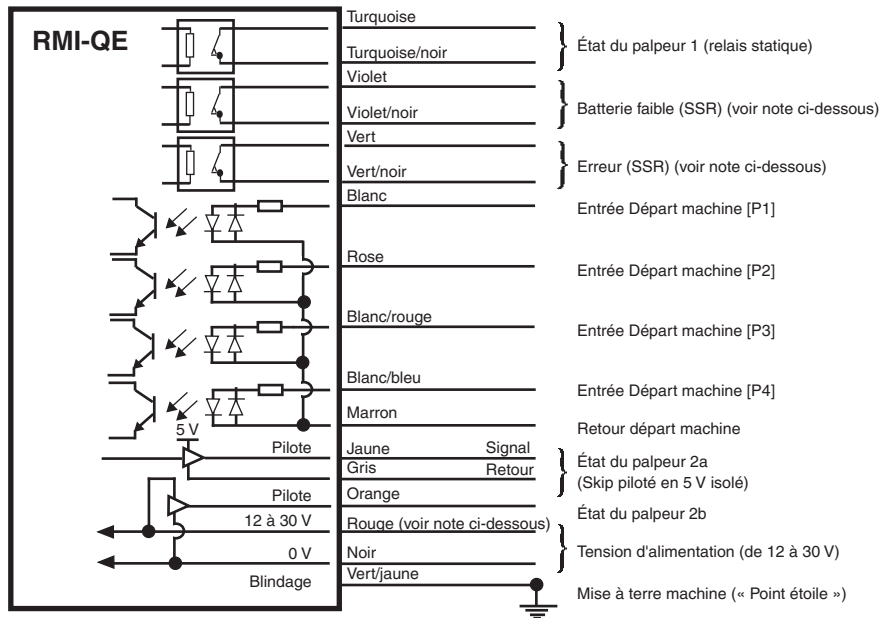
RMI-QE

Turquoise
Turquoise/noir
État du palpeur 1 (relais statique)

Violet
Violet/noir
Batterie faible (SSR) (voir note ci-dessous)

Vert
Vert/noir
Erreur (SSR) (voir note ci-dessous)

Blanc
Entrée Départ machine [P1]

Rose
Entrée Départ machine [P2]

Blanc/rouge
Entrée Départ machine [P3]

Blanc/bleu
Entrée Départ machine [P4]

Marron
Retour départ machine

5 V
Pilote
Jaune
Signal
Gris
Retour
État du palpeur 2a
(Skip piloté en 5 V isolé)

Pilote
Orange
État du palpeur 2b

12 à 30 V
Rouge (voir note ci-dessous)
0 V
Noir
Tension d'alimentation (de 12 à 30 V)

Blindage
Vert/jaune
Mise à terre machine (« Point étoile »)